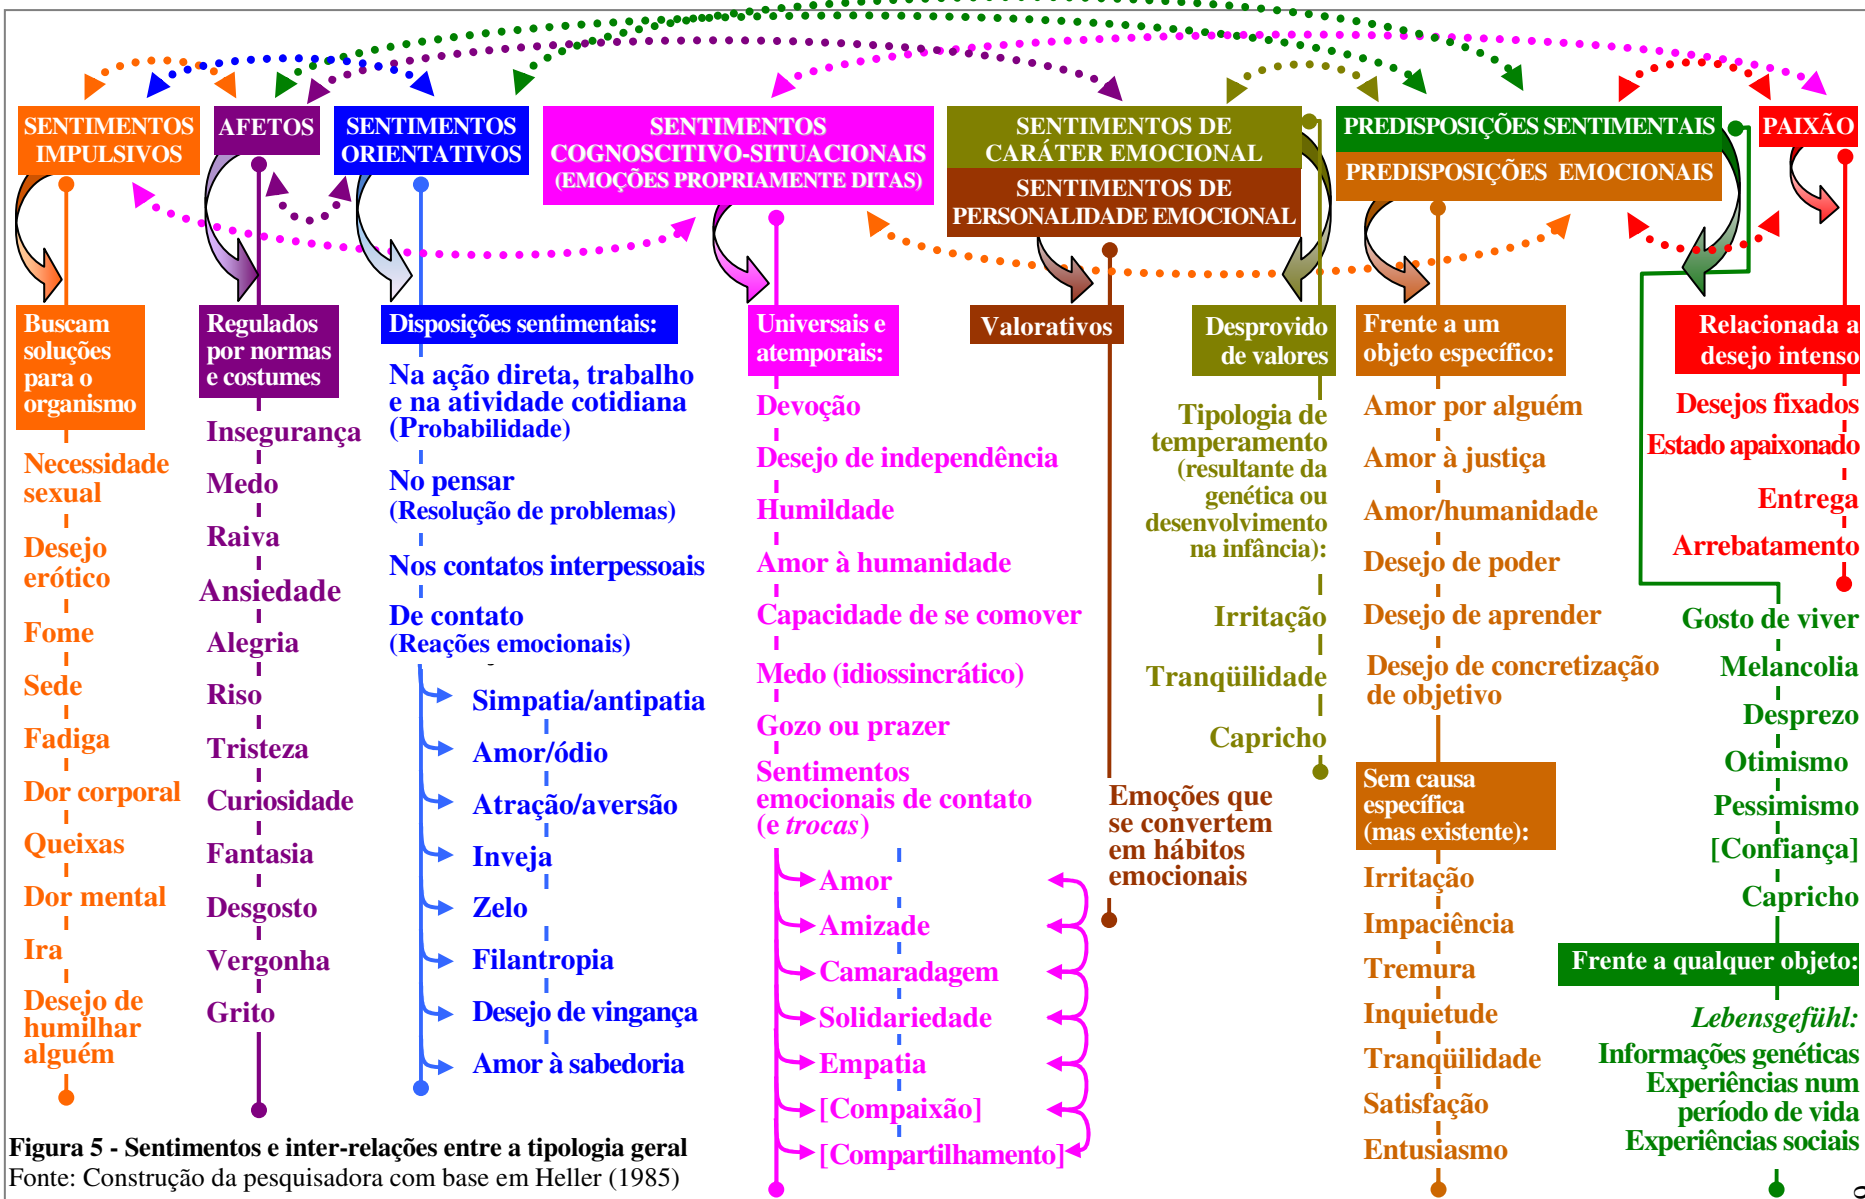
SENTIMENTOS IMPULSIVOS

AFETOS

SENTIMENTOS ORIENTATIVOS

SENTIMENTOS COGNOSCITIVO-SITUACIONAIS (EMOÇÕES PROPRIAMENTE DITAS)

SENTIMENTOS DE CARÁTER EMOCIONAL

SENTIMENTOS DE PERSONALIDADE EMOCIONAL

PREDISPOSIÇÕES SENTIMENTAIS

PREDISPOSIÇÕES EMOCIONAIS

PAIXÃO

Buscam soluções para o organismo

Necessidade sexual

Desejo erótico

Fome

Sede

Fadiga

Dor corporal

Queixas

Dor mental

Ira

Desejo de humilhar alguém

Regulados por normas e costumes

Insegurança

Medo

Raiva

Ansiedade

Alegria

Riso

Tristeza

Curiosidade

Fantasia

Desgosto

Vergonha

Grito

Disposições sentimentais:

Na ação direta, trabalho e na atividade cotidiana (Probabilidade)

No pensar (Resolução de problemas)

Nos contatos interpessoais

De contato (Reações emocionais)

Simpatia/antipatia

Amor/ódio

Atração/aversão

Inveja

Zelo

Filantropia

Desejo de vingança

Amor à sabedoria

Universais e atemporais:

Devoção

Desejo de independência

Humildade

Amor à humanidade

Capacidade de se comover

Medo (idiossincrático)

Gozo ou prazer

Sentimentos emocionais de contato (e *trocas*)

Amor

Amizade

Camaradagem

Solidariedade

Empatia

[Compaixão]

[Compartilhamento]

Valorativos

Emoções que se convertem em hábitos emocionais

Desprovido de valores

Tipologia de temperamento (resultante da genética ou desenvolvimento na infância):

Irritação

Tranqüilidade

Capricho

Frente a um objeto específico:

Amor por alguém

Amor à justiça

Amor/humanidade

Desejo de poder

Desejo de aprender

Desejo de concretização de objetivo

Sem causa específica (mas existente):

Irritação

Impaciência

Tremura

Inquietude

Tranqüilidade

Satisfação

Entusiasmo

Relacionada a desejo intenso

Desejos fixados

Estado apaixonado

Entrega

Arrebatamento

Gosto de viver

Melancolia

Desprezo

Otimismo

Pessimismo

[Confiança]

Capricho

Frente a qualquer objeto:

*Lebensgefühl:*

Informações genéticas

Experiências num período de vida

Experiências sociais

Figura 5 - Sentimentos e inter-relações entre a tipologia geral

Fonte: Construção da pesquisadora com base em Heller (1985)